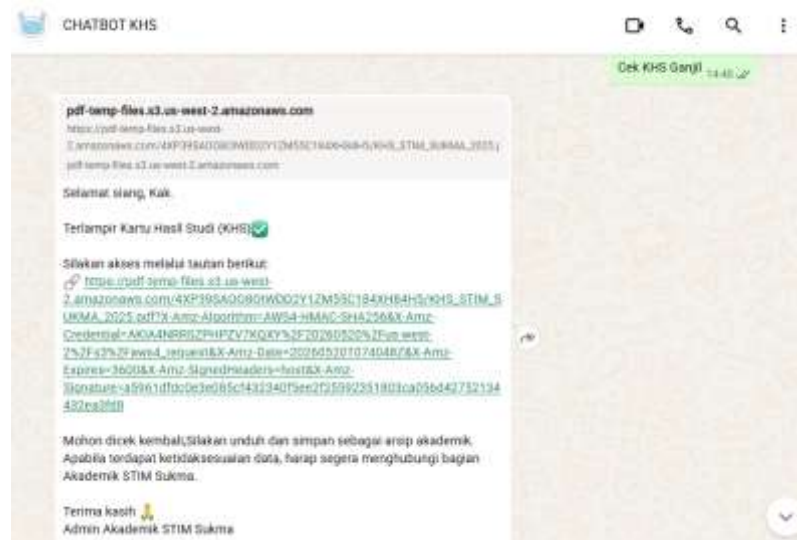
CHATBOT KHS

Cek KHS Ganjil 14:48

pdf-temp-files.s3.us-west-2.amazonaws.com
https://pdf-temp-files.s3.us-west-2.amazonaws.com/4XP39SAOO8OtWDD2Y1ZM55C184XH84H5/KHS_STIM_SUKMA_2025.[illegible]
pdf-temp-files.s3.us-west-2.amazonaws.com

Selamat siang, Kak.

Terlampir Kartu Hasil Studi (KHS)✅

Silakan akses melalui tautan berikut:
🔗 https://pdf-temp-files.s3.us-west-2.amazonaws.com/4XP39SAOO8OtWDD2Y1ZM55C184XH84H5/KHS_STIM_SUKMA_2025.pdf?X-Amz-Algorithm=AWS4-HMAC-SHA256&X-Amz-Credential=AKIA4NRRSZPHPZV7KQXY%2F20260520%2Fus-west-2%2Fs3%2Faws4_request&X-Amz-Date=20260520T074048Z&X-Amz-Expires=3600&X-Amz-SignedHeaders=host&X-Amz-Signature=a5961dfdc0e3e085cf432340f5ee2f35992351803ca05bd42732134432ea3f48

Mohon dicek kembali,Silakan unduh dan simpan sebagai arsip akademik. Apabila terdapat ketidaksesuaian data, harap segera menghubungi bagian Akademik STIM Sukma.

Terima kasih 🙏
Admin Akademik STIM Sukma